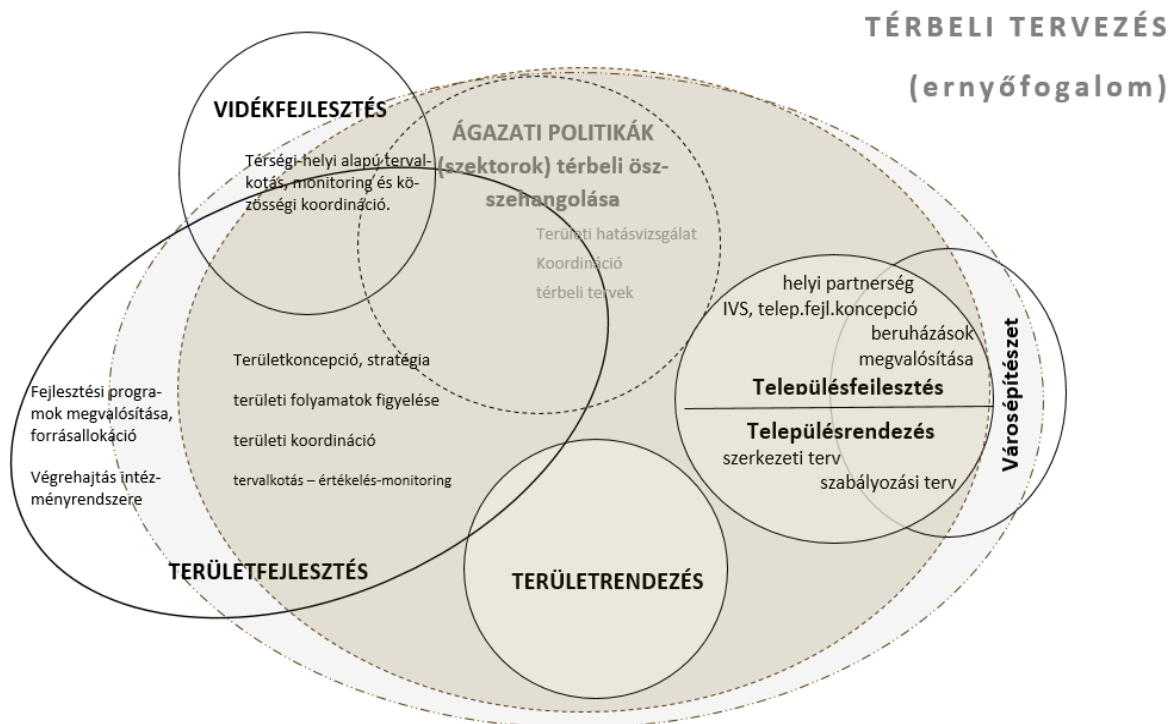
TÉRBELI TERVEZÉS

(ernyőfogalom)

VIDÉKFEJLESZTÉS

Térségi-helyi alapú tervalkotás, monitoring és közösségi koordináció.

ÁGAZATI POLITIKÁK (szektorok) térbeli összehangolása

Területi hatásvizsgálat

Koordináció

térbeli tervek

helyi partnerség

IVS, telep.fejl.koncepció

beruházások megvalósítása

Településfejlesztés

Településrendezés

szerkezeti terv

szabályozási terv

Városépítészet

Területkoncepció, stratégia

területi folyamatok figyelése

területi koordináció

tervalkotás – értékelés-monitoring

Fejlesztési programok megvalósítása, forrásallokáció

Végrehajtás intézményrendszere

TERÜLETFEJLESZTÉS

TERÜLETRENDEZÉS